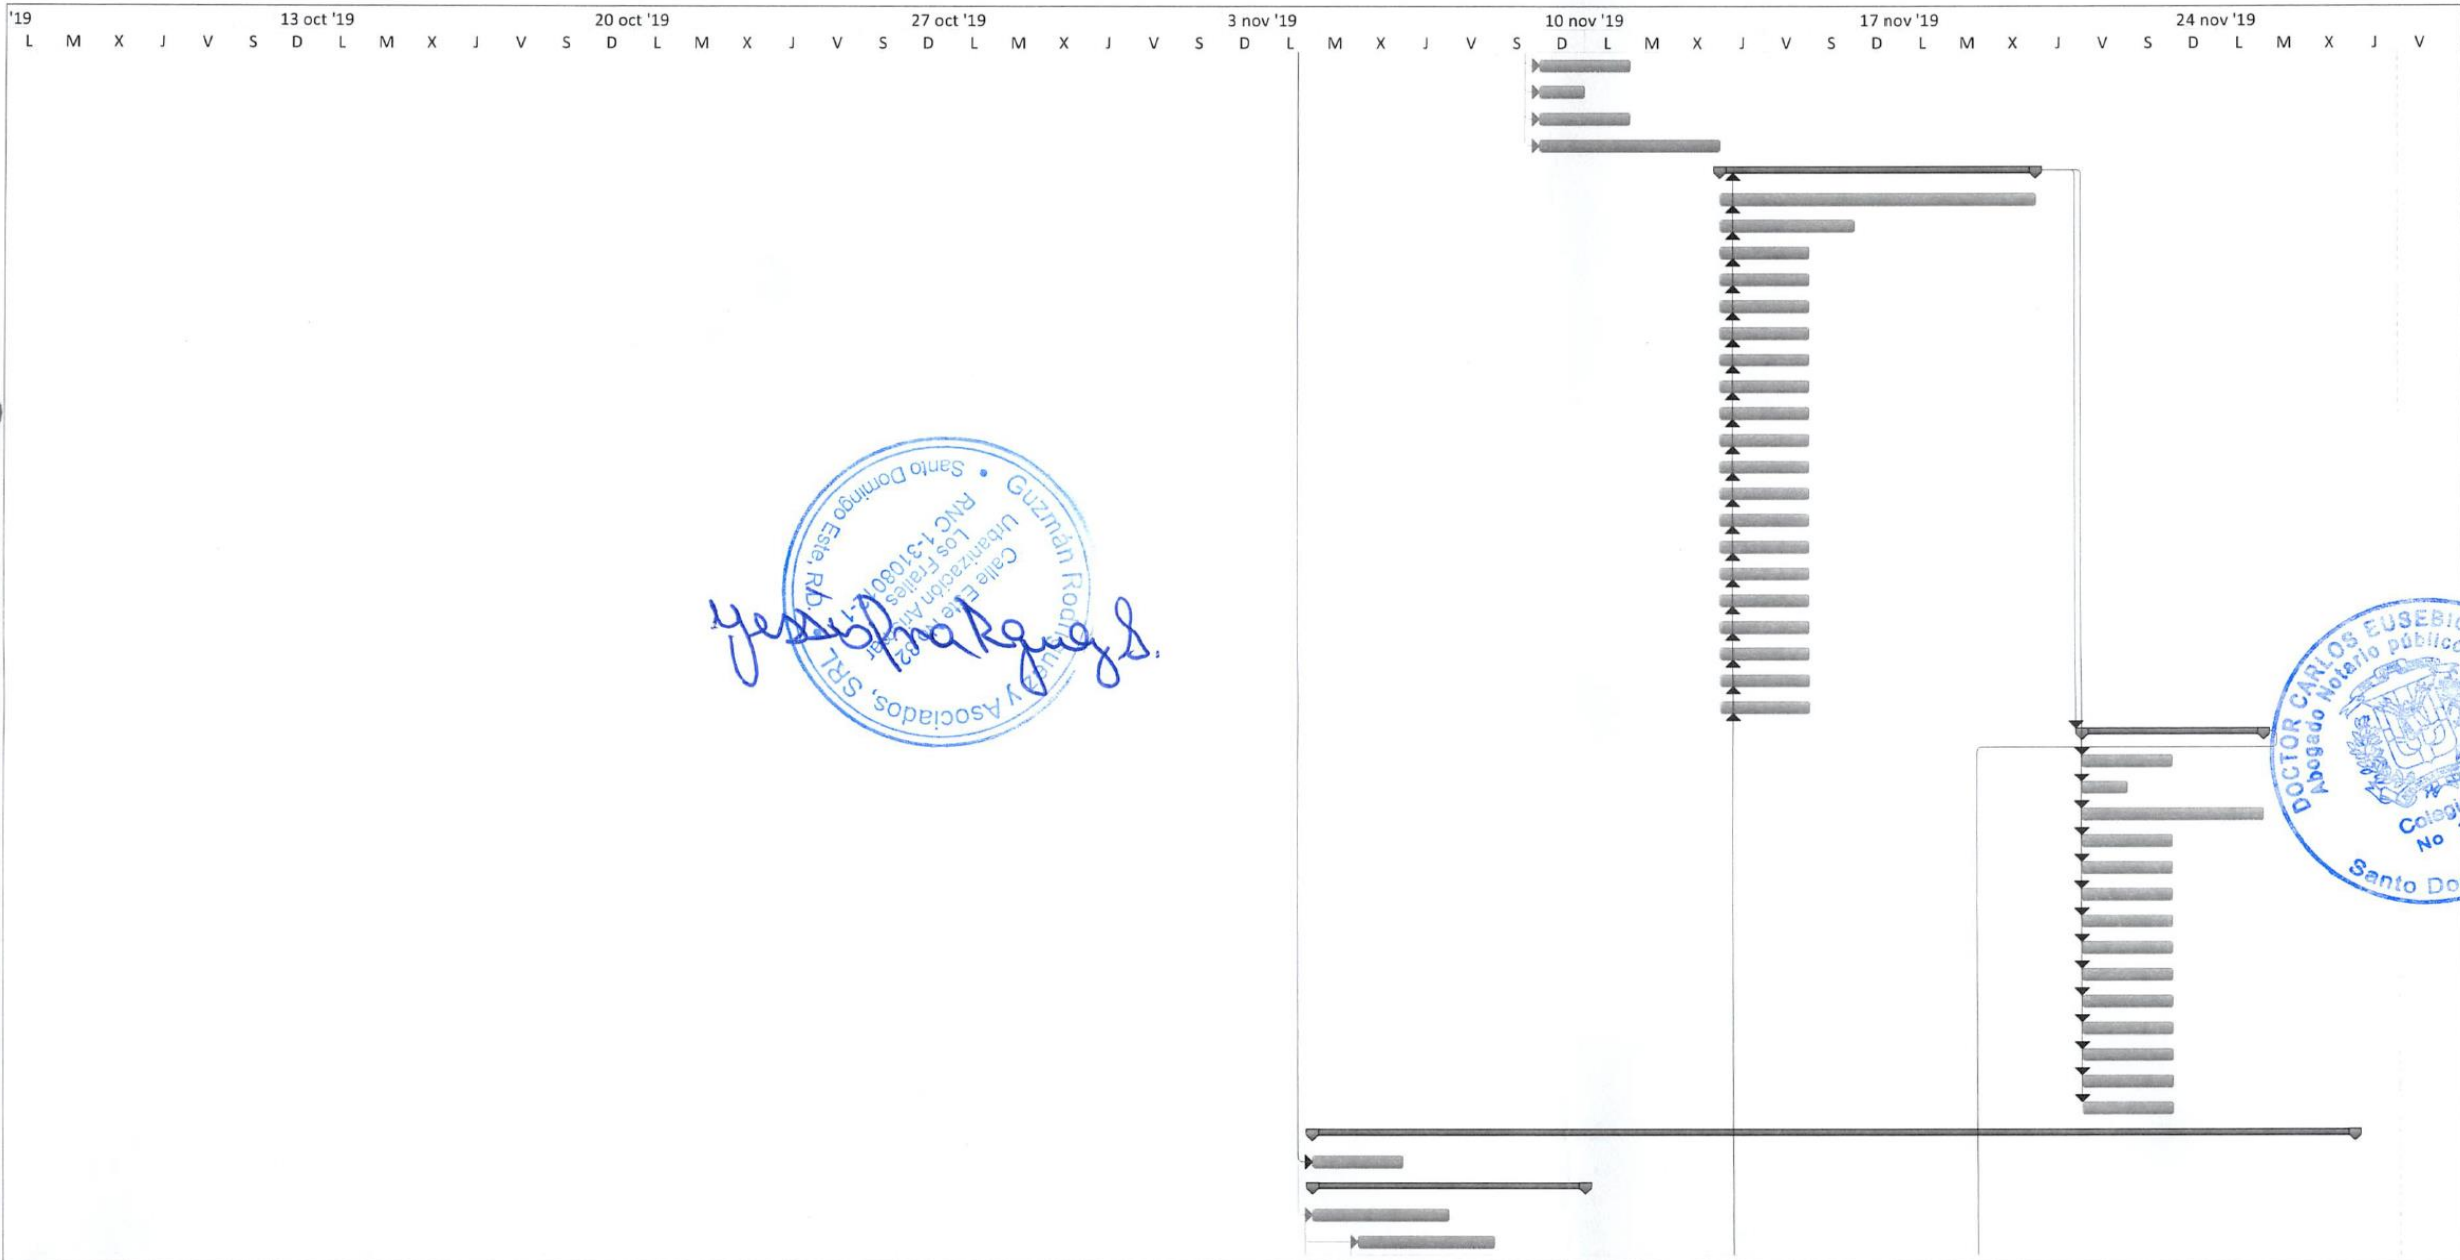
'19 13 oct '19 20 oct '19 27 oct '19 3 nov '19 10 nov '19 17 nov '19 24 nov '19
L M X J V S D L M X J V S D L M X J V S D L M X J V S D L M X J V S D L M X J V S D L M X J V S D L M X J V

Santo Domingo Este, RD. • Guzmán Rodríguez y Asociados, SRL
RNC 1-31080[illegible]
Los Frailes
Urbanización
Calle Este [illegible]

Yessica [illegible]

DOCTOR CARLOS EUSEBIO
Abogado Notario público
Colegio
No
Santo Do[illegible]